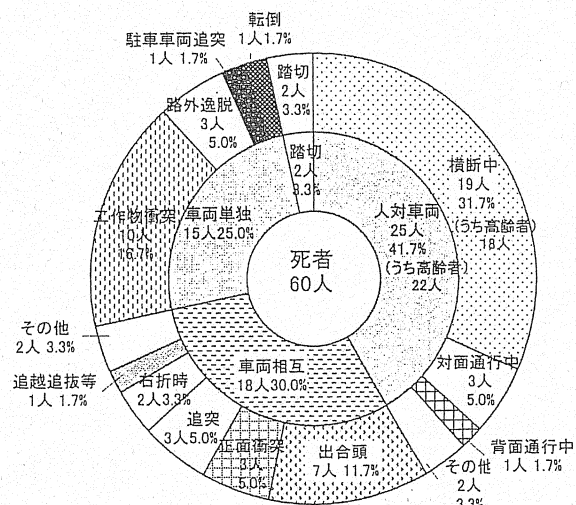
転倒
1人 1.7%

駐車車両追突
1人 1.7%

踏切
2人
3.3%

路外逸脱
3人
5.0%

踏切
2人
3.3%

横断中
19人
31.7%
(うち高齢者)
18人

工作物衝突
10人
16.7%

車両単独
15人 25.0%

人対車両
25人
41.7%
(うち高齢者)
22人

死者
60人

その他
2人 3.3%

追越追抜等
1人 1.7%

右折時
2人 3.3%

車両相互
18人 30.0%

対面通行中
3人
5.0%

追突
3人 5.0%

正面衝突
3人
5.0%

出合頭
7人 11.7%

その他
2人
3.3%

背面通行中
1人 1.7%